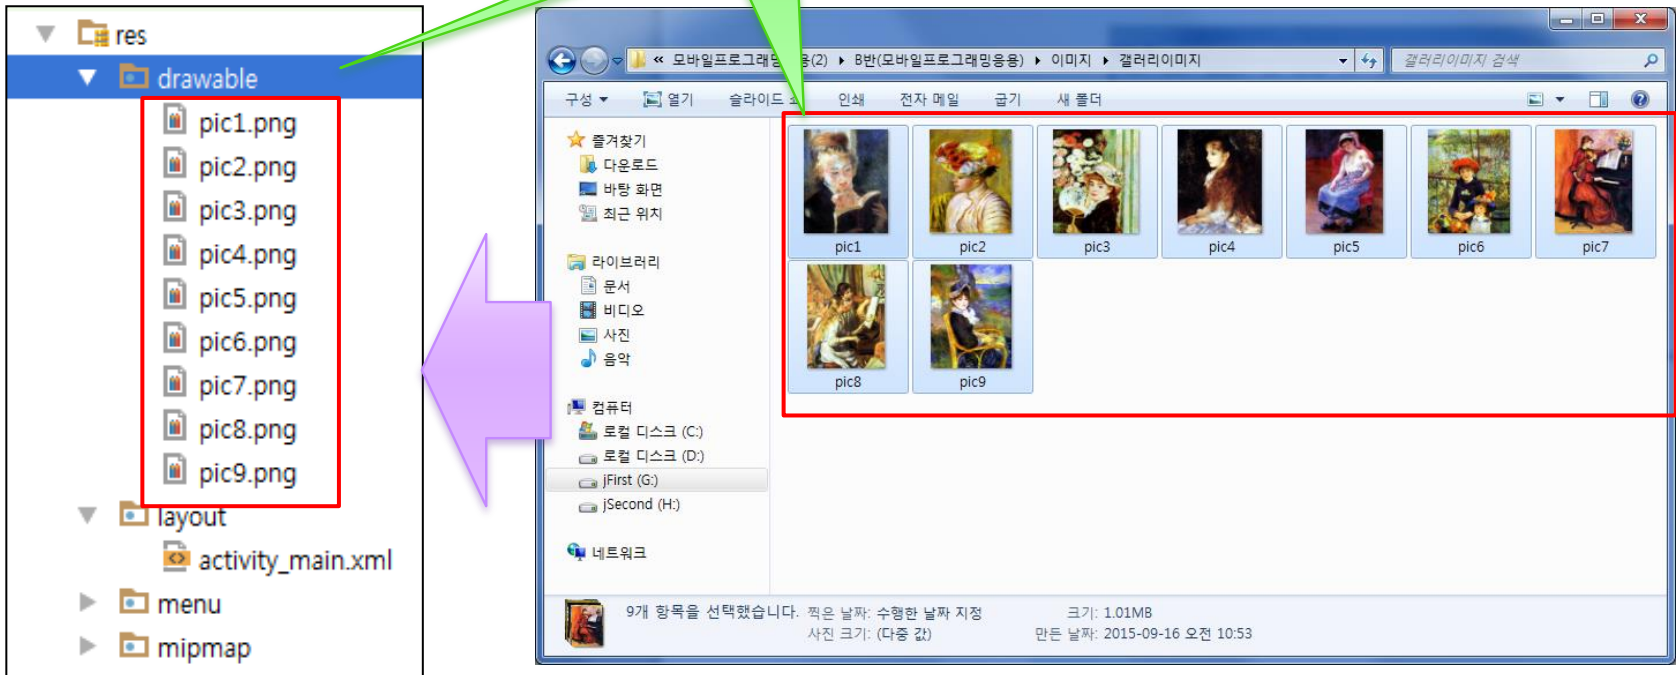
res
drawable
pic1.png
pic2.png
pic3.png
pic4.png
pic5.png
pic6.png
pic7.png
pic8.png
pic9.png
layout
activity_main.xml
menu
mipmap

« 모바일프로그래밍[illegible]용(2) ▸ B반(모바일프로그래밍응용) ▸ 이미지 ▸ 갤러리이미지
갤러리이미지 검색
구성 ▾ 열기 슬라이드 쇼 인쇄 전자 메일 굽기 새 폴더
즐겨찾기
다운로드
바탕 화면
최근 위치
라이브러리
문서
비디오
사진
음악
컴퓨터
로컬 디스크 (C:)
로컬 디스크 (D:)
jFirst (G:)
jSecond (H:)
네트워크
pic1
pic2
pic3
pic4
pic5
pic6
pic7
pic8
pic9
9개 항목을 선택했습니다. 찍은 날짜: 수행한 날짜 지정 크기: 1.01MB
사진 크기: (다중 값) 만든 날짜: 2015-09-16 오전 10:53